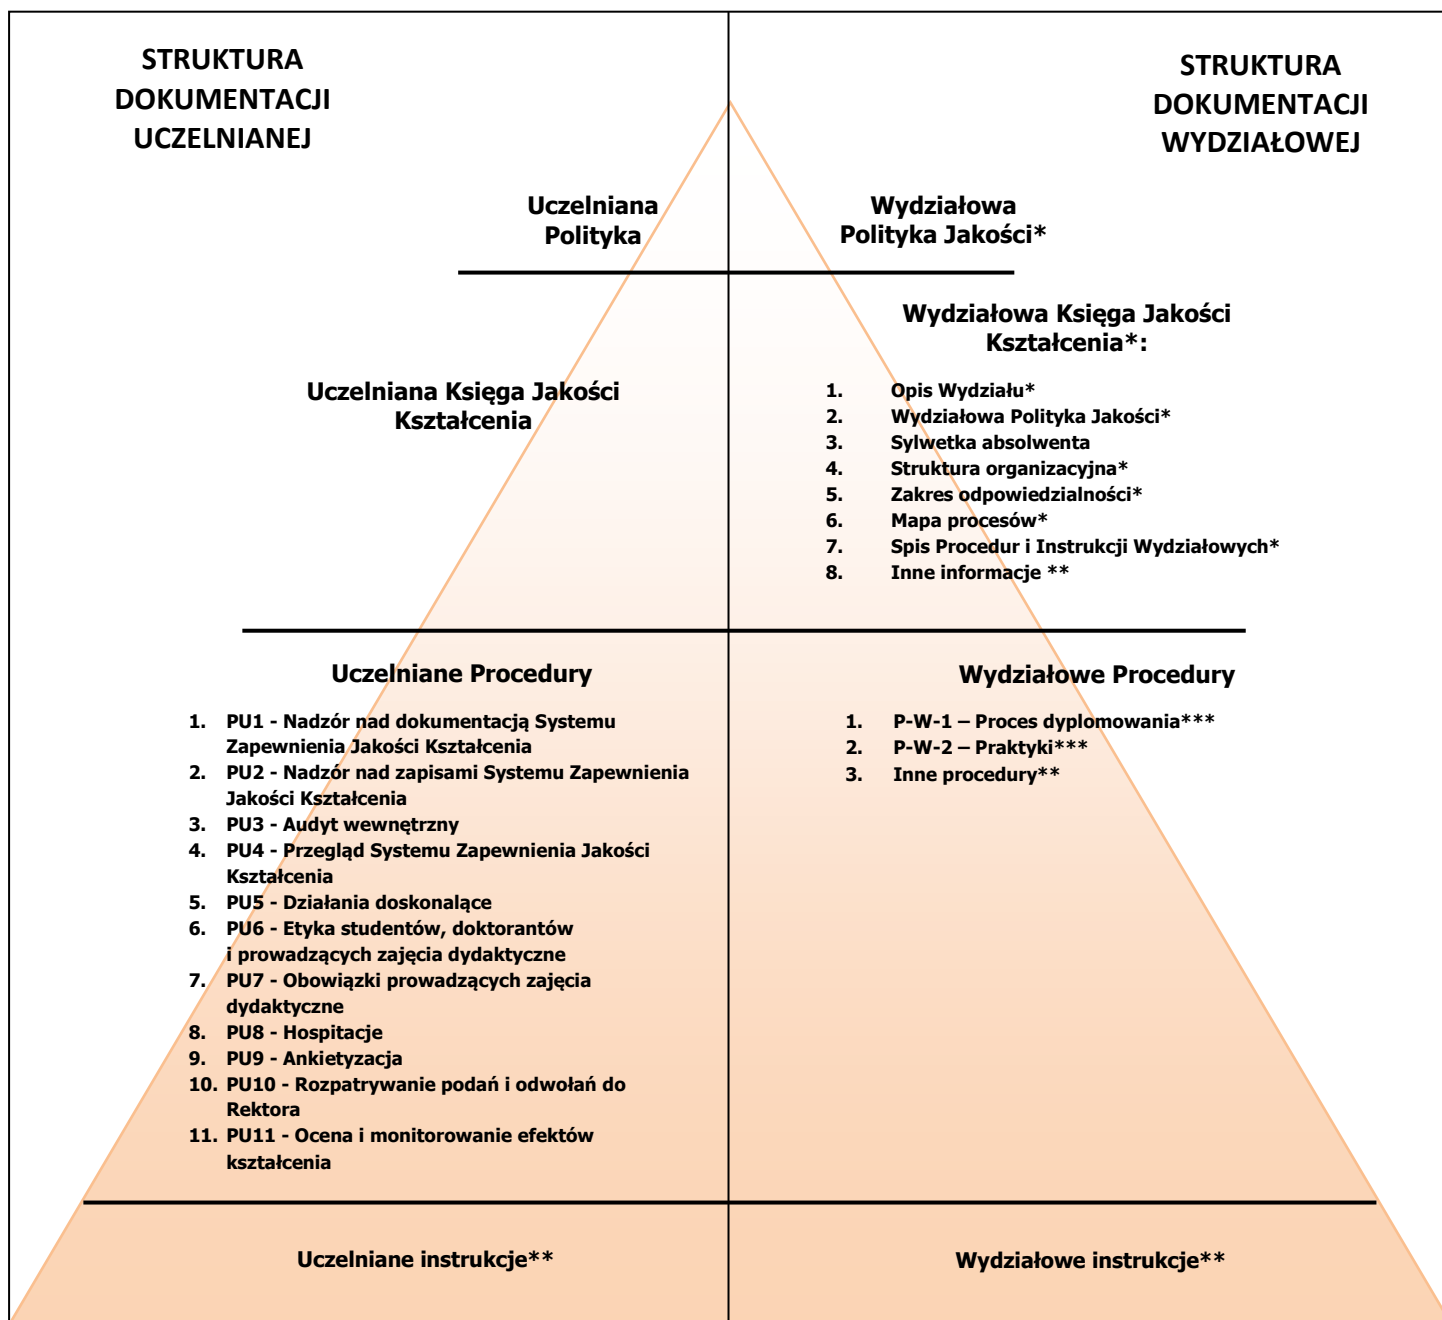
STRUKTURA DOKUMENTACJI UCZELNIANEJ

STRUKTURA DOKUMENTACJI WYDZIAŁOWEJ

Uczelniana Polityka

Wydziałowa Polityka Jakości*

Uczelniana Księga Jakości Kształcenia

Wydziałowa Księga Jakości Kształcenia*:

1. Opis Wydziału*
2. Wydziałowa Polityka Jakości*
3. Sylwetka absolwenta
4. Struktura organizacyjna*
5. Zakres odpowiedzialności*
6. Mapa procesów*
7. Spis Procedur i Instrukcji Wydziałowych*
8. Inne informacje **

Uczelniane Procedury

1. PU1 - Nadzór nad dokumentacją Systemu Zapewnienia Jakości Kształcenia
2. PU2 - Nadzór nad zapisami Systemu Zapewnienia Jakości Kształcenia
3. PU3 - Audyt wewnętrzny
4. PU4 - Przegląd Systemu Zapewnienia Jakości Kształcenia
5. PU5 - Działania doskonalące
6. PU6 - Etyka studentów, doktorantów i prowadzących zajęcia dydaktyczne
7. PU7 - Obowiązki prowadzących zajęcia dydaktyczne
8. PU8 - Hospitacje
9. PU9 - Ankietyzacja
10. PU10 - Rozpatrywanie podań i odwołań do Rektora
11. PU11 - Ocena i monitorowanie efektów kształcenia

Wydziałowe Procedury

1. P-W-1 – Proces dyplomowania***
2. P-W-2 – Praktyki***
3. Inne procedury**

Uczelniane instrukcje**

Wydziałowe instrukcje**